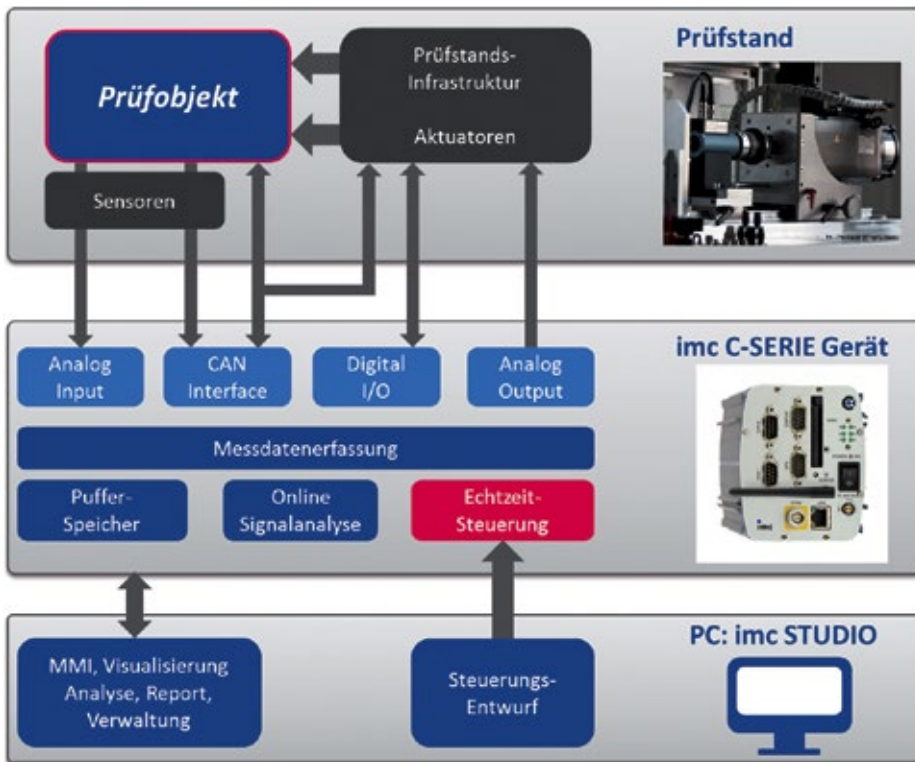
Prüfobjekt

Prüfstands-Infrastruktur

Aktuatoren

Prüfstand

Sensoren

imc C-SERIE Gerät

Analog Input

CAN Interface

Digital I/O

Analog Output

Messdatenerfassung

Puffer-Speicher

Online Signalanalyse

Echtzeit-Steuerung

PC: imc STUDIO

MMI, Visualisierung Analyse, Report, Verwaltung

Steuerungs-Entwurf